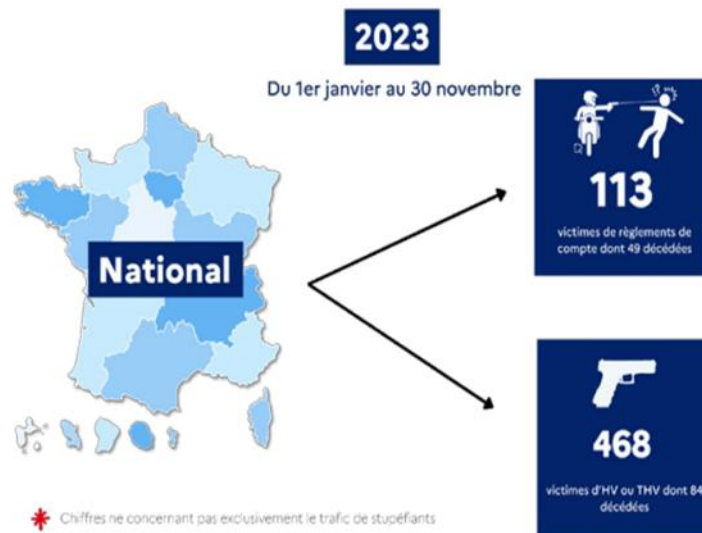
2023

Du 1er janvier au 30 novembre

National

113

victimes de règlements de compte dont 49 décédées

468

victimes d'HV ou THV dont 84 décédées

* Chiffres ne concernant pas exclusivement le trafic de stupéfiants